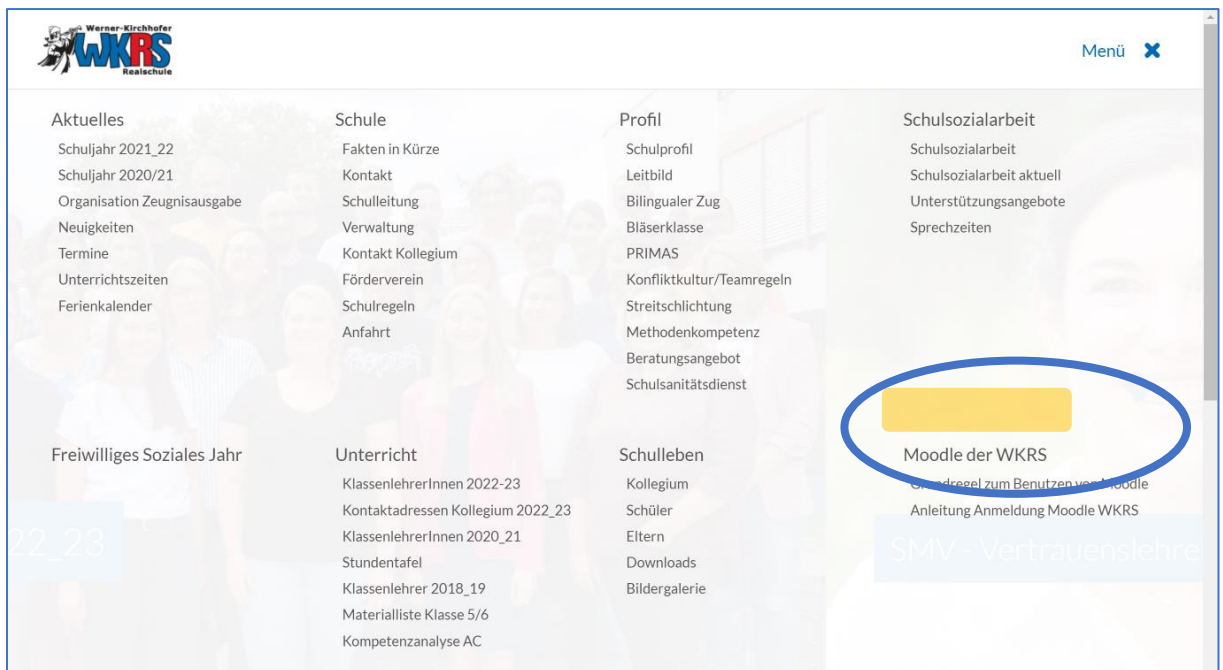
Werner-Kirchhofer
WKRS
Realschule

Menü ✖

Aktuelles
Schuljahr 2021_22
Schuljahr 2020/21
Organisation Zeugnisausgabe
Neuigkeiten
Termine
Unterrichtszeiten
Ferienkalender

Schule
Fakten in Kürze
Kontakt
Schulleitung
Verwaltung
Kontakt Kollegium
Förderverein
Schulregeln
Anfahrt

Profil
Schulprofil
Leitbild
Bilingualer Zug
Bläserklasse
PRIMAS
Konfliktkultur/Teamregeln
Streitschlichtung
Methodenkompetenz
Beratungsangebot
Schulsanitätsdienst

Schulsozialarbeit
Schulsozialarbeit
Schulsozialarbeit aktuell
Unterstützungsangebote
Sprechzeiten

Freiwilliges Soziales Jahr

Unterricht
KlassenlehrerInnen 2022-23
Kontaktadressen Kollegium 2022_23
KlassenlehrerInnen 2020_21
Stundentafel
Klassenlehrer 2018_19
Materialliste Klasse 5/6
Kompetenzanalyse AC

Schulleben
Kollegium
Schüler
Eltern
Downloads
Bildergalerie

Moodle der WKRS
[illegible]dregel zum Benutzen vo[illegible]oodle
Anleitung Anmeldung Moodle WKRS

22_23

SMV - Vertrauenslehre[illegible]